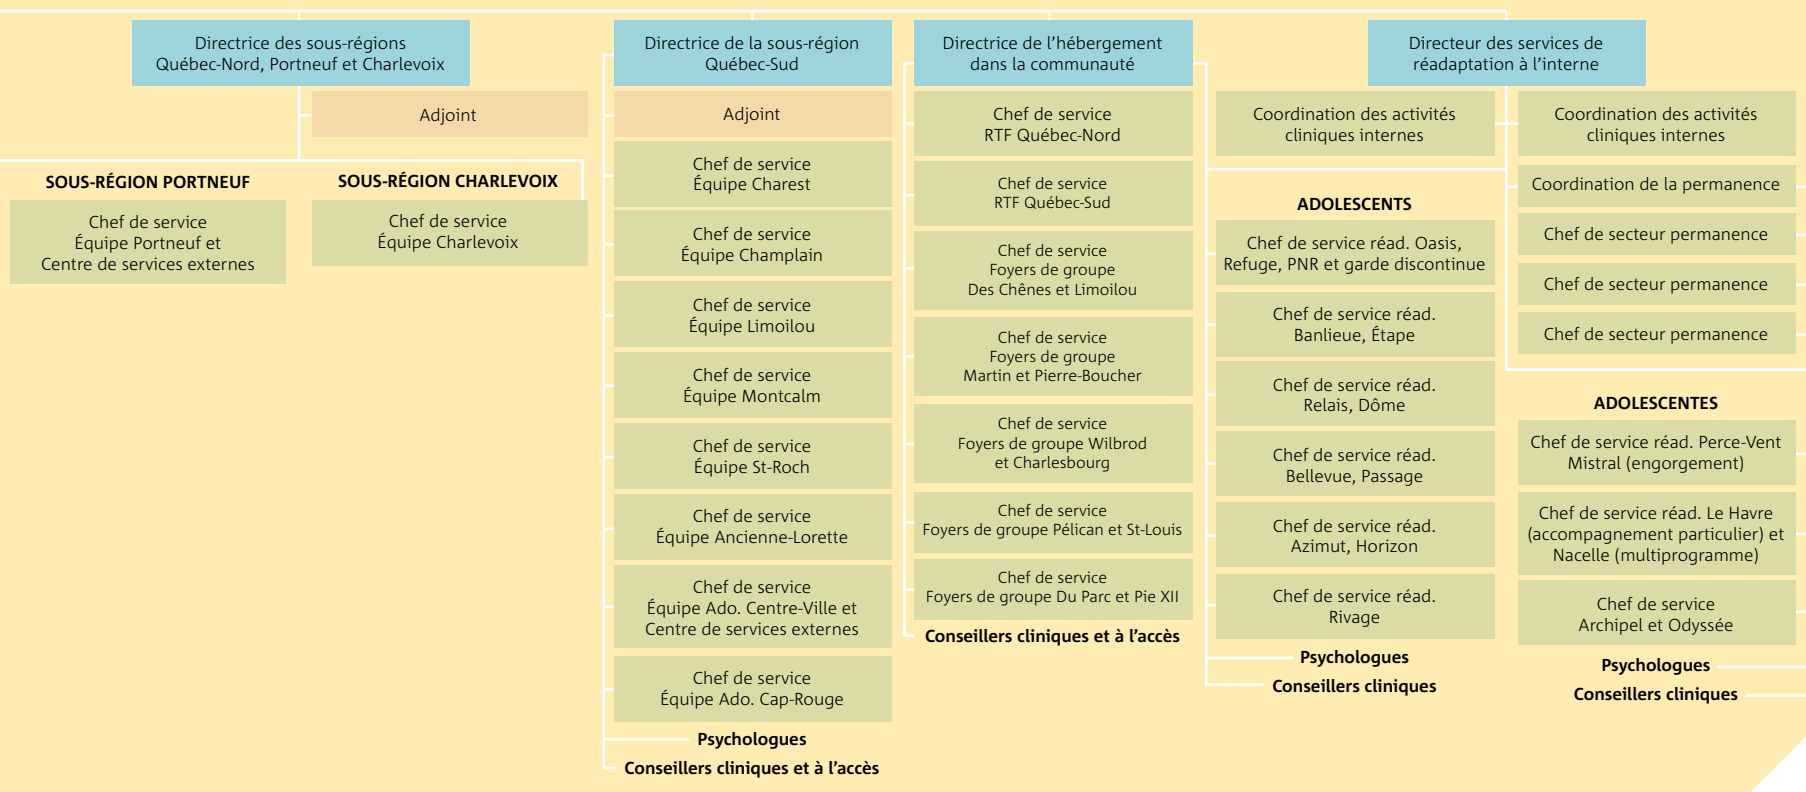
Directrice des sous-régions Québec-Nord, Portneuf et Charlevoix

Adjoint

SOUS-RÉGION PORTNEUF

Chef de service Équipe Portneuf et Centre de services externes

SOUS-RÉGION CHARLEVOIX

Chef de service Équipe Charlevoix

Directrice de la sous-région Québec-Sud

Adjoint

Chef de service Équipe Charest

Chef de service Équipe Champlain

Chef de service Équipe Limoilou

Chef de service Équipe Montcalm

Chef de service Équipe St-Roch

Chef de service Équipe Ancienne-Lorette

Chef de service Équipe Ado. Centre-Ville et Centre de services externes

Chef de service Équipe Ado. Cap-Rouge

Psychologues

Conseillers cliniques et à l'accès

Directrice de l'hébergement dans la communauté

Chef de service RTF Québec-Nord

Chef de service RTF Québec-Sud

Chef de service Foyers de groupe Des Chênes et Limoilou

Chef de service Foyers de groupe Martin et Pierre-Boucher

Chef de service Foyers de groupe Wilbrod et Charlesbourg

Chef de service Foyers de groupe Pélican et St-Louis

Chef de service Foyers de groupe Du Parc et Pie XII

Conseillers cliniques et à l'accès

Directeur des services de réadaptation à l'interne

Coordination des activités cliniques internes

ADOLESCENTS

Chef de service réad. Oasis, Refuge, PNR et garde discontinue

Chef de service réad. Banlieue, Étape

Chef de service réad. Relais, Dôme

Chef de service réad. Bellevue, Passage

Chef de service réad. Azimut, Horizon

Chef de service réad. Rivage

Psychologues

Conseillers cliniques

Coordination des activités cliniques internes

Coordination de la permanence

Chef de secteur permanence

Chef de secteur permanence

Chef de secteur permanence

ADOLESCENTES

Chef de service réad. Perce-Vent Mistral (engorgement)

Chef de service réad. Le Havre (accompagnement particulier) et Nacelle (multiprogramme)

Chef de service Archipel et Odyssée

Psychologues

Conseillers cliniques